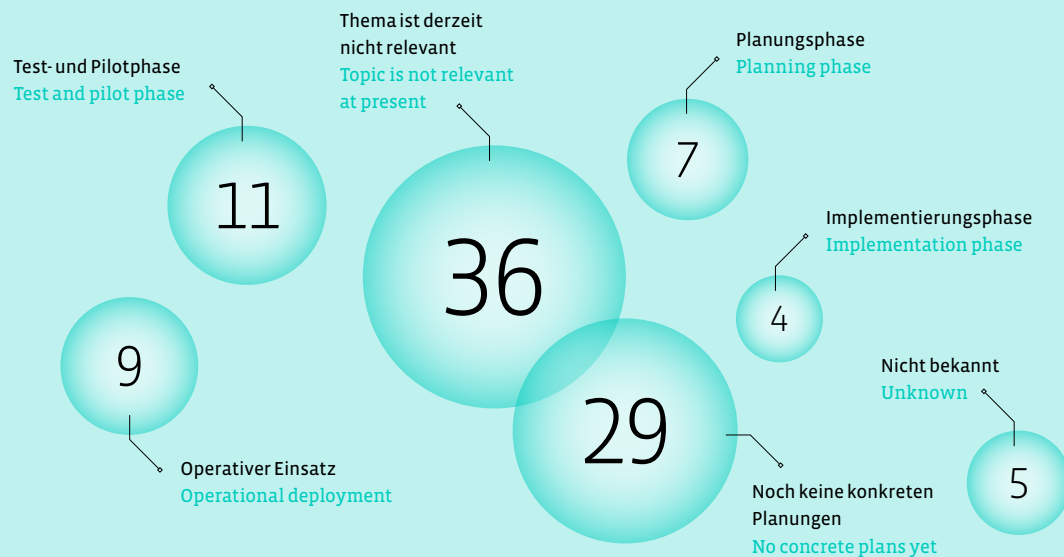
Test- und Pilotphase
Test and pilot phase

11

Thema ist derzeit nicht relevant
Topic is not relevant at present

36

Planungsphase
Planning phase

7

Implementierungsphase
Implementation phase

4

9

Operativer Einsatz
Operational deployment

29

Noch keine konkreten Planungen
No concrete plans yet

Nicht bekannt
Unknown

5